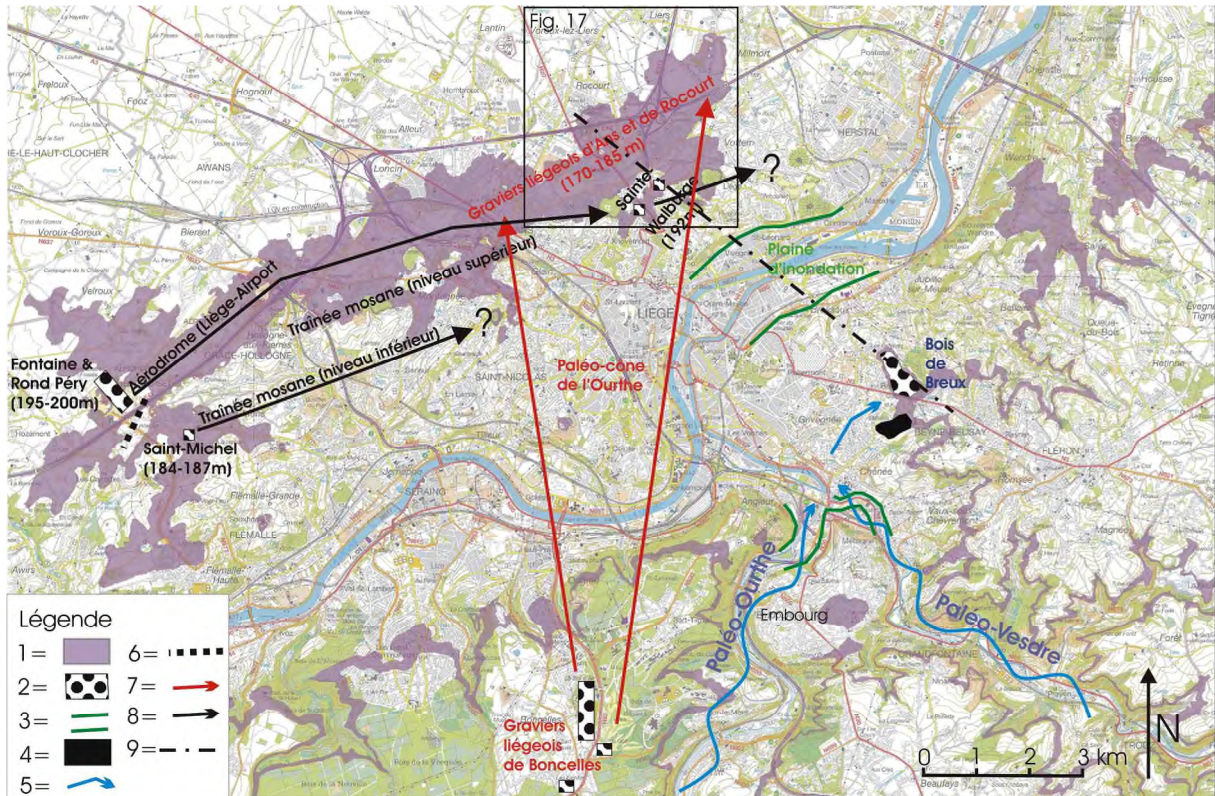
Fig. 17

Graviers liégeois d'Ans et de Rocourt (170-185 m)

Sainte-Walburge (192m)

?

Plaine d'inondation

Aérodrome (Liège-Airport)

Traînée mosane (niveau supérieur)

Traînée mosane (niveau inférieur)

?

Fontaine & Rond Péry (195-200m)

Saint-Michel (184-187m)

Paléo-cône de l'Ourthe

Bois de Breux

Paléo-Ourthe

Embourg

Paléo-Vesdre

Graviers liégeois de Boncelles

Légende
1=
2=
3=
4=
5=
6=
7=
8=
9=

N

0 1 2 3 km

LIÈGE
HERSTAL
AWANS
SAINT-NICOLAS
SERAING
FLÉMALLE
FLÉRON
GRÂCE-HOLLOGNE